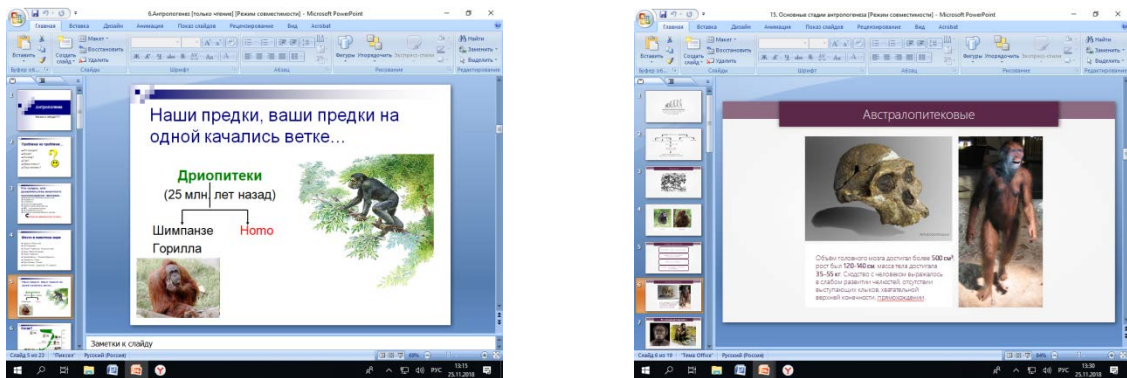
6.Антропогенез [только чтение] [Режим совместимости] - Microsoft PowerPoint

Главная Вставка Дизайн Анимация Показ слайдов Рецензирование Вид Acrobat

Вставить Создать слайд Макет Восстановить Удалить Буфер об... Слайды Шрифт Абзац Фигуры Упорядочить Экспресс-стили Рисование Найти Заменить Выделить Редактирование

Антропогенез

Наши предки, ваши предки на одной качались ветке...

Дриопитеки

(25 млн лет назад)

Шимпанзе

Горилла

Homo

Заметки к слайду

Слайд 5 из 23 "Пиксел" Русский (Россия) 13:15 25.11.2018 РУС

15. Основные стадии антропогенеза [Режим совместимости] - Microsoft PowerPoint

Главная Вставка Дизайн Анимация Показ слайдов Рецензирование Вид Acrobat

Австралопитековые

Объем головного мозга достигал более 500 см³ рост был 120-140 см, масса тела достигала 35-55 кг. Сходство с человеком выражалось в слабом развитии челюстей, отсутствии выступающих клыков, хватательной верхней конечности, прямохождении.

Слайд 6 из 19 "Тема Office" Русский (Россия) 13:30 25.11.2018 РУС